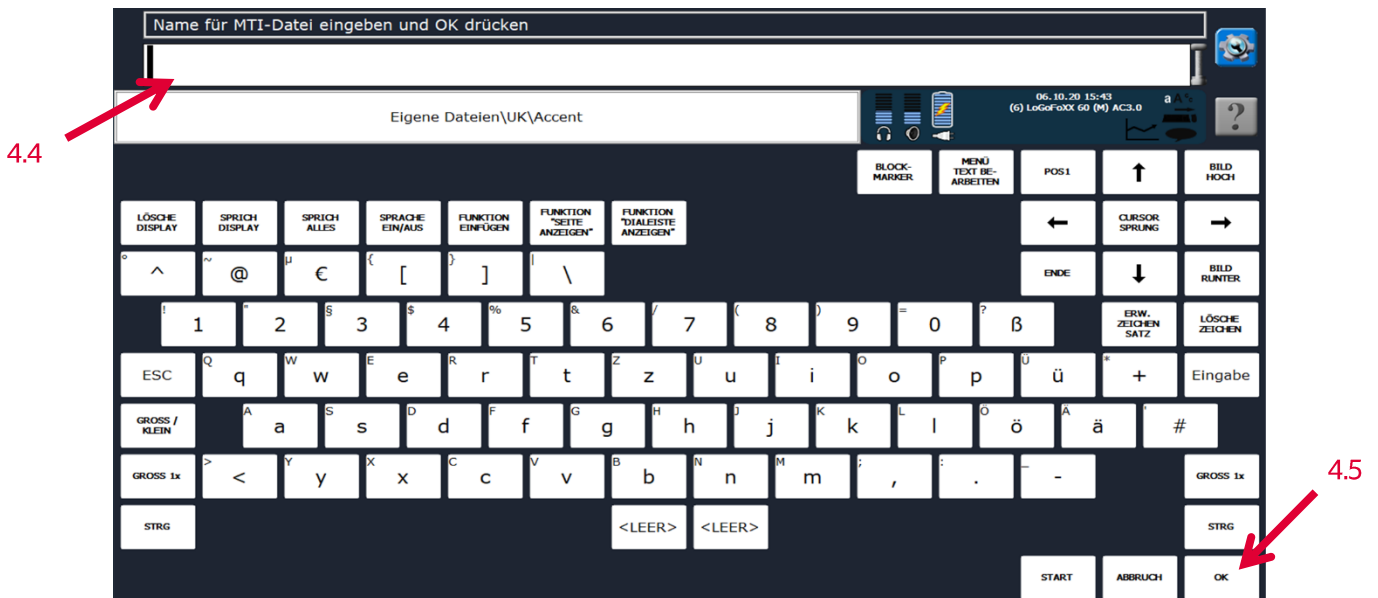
Name für MTI-Datei eingeben und OK drücken

4.4

Eigene Dateien\UK\Accent

06.10.20 15:43
(6) LoGoFoXX 60 (M) AC3.0

?

BLOCK-MARKER | MENÜ TEXT BE-ARBEITEN | POS1 | ↑ | BILD HOCH

LÖSCHE DISPLAY | SPRICH DISPLAY | SPRICH ALLES | SPRACHE EIN/AUS | FUNKTION EINFÜGEN | FUNKTION "SEITE ANZEIGEN" | FUNKTION "DIALEISTE ANZEIGEN" | ← | CURSOR SPRUNG | →

° ^ | ~ @ | µ € | { [ | } ] | | \ | ENDE | ↓ | BILD RUNTER

! 1 | " 2 | § 3 | $ 4 | % 5 | & 6 | / 7 | ( 8 | ) 9 | = 0 | ? ß | ERW. ZEICHEN SATZ | LÖSCHE ZEICHEN

ESC | Q q | W w | E e | R r | T t | Z z | U u | I i | O o | P p | Ü ü | * + | Eingabe

GROSS / KLEIN | A a | S s | D d | F f | G g | H h | J j | K k | L l | Ö ö | Ä ä | ' #

GROSS 1x | > < | Y y | X x | C c | V v | B b | N n | M m | ; , | : . | _ - | GROSS 1x

4.5

STRG | <LEER> | <LEER> | STRG

START | ABBRUCH | OK